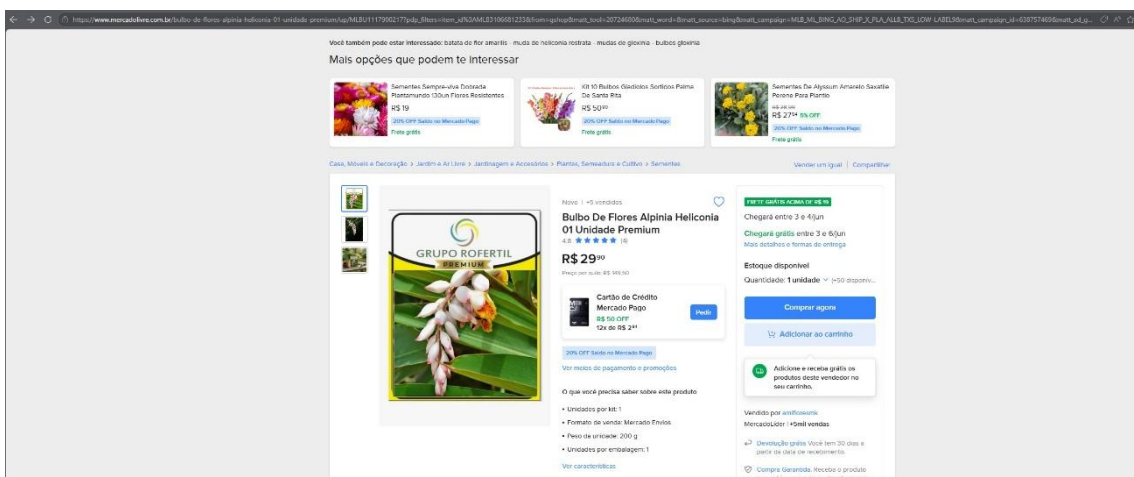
https://www.mercadolivre.com.br/bulbo-de-flores-alpinia-heliconia-01-unidade-premium/up/MLBU1117900217?pdp_filters=item_id%3AMLB3106081233&from=gshop&matt_tool=20724600&matt_word=&matt_source=bing&matt_campaign=MLB_ML_BING_AO_SHIP_X_PLA_ALLB_TXS_LOW-LABEL9&matt_campaign_id=639757469&matt_ad_g...

Você também pode estar interessado: batata de flor amarilis · muda de heliconia rostrata · mudas de gloxinia · bulbos gloxinia

Mais opções que podem te interessar

Sementes Sempre-viva Dourada Plantamundo 130un Flores Resistentes
R$ 19
20% OFF Saldo no Mercado Pago
Frete grátis

Kit 10 Bulbos Gladiolos Sortidos Palma De Santa Rita
R$ 50,00
20% OFF Saldo no Mercado Pago
Frete grátis

Sementes De Alyssum Amarelo Saxatile Perene Para Plantio
R$ 28,99
R$ 27,54 5% OFF
20% OFF Saldo no Mercado Pago
Frete grátis

Casa, Móveis e Decoração > Jardim e Ar Livre > Jardinagem e Acessórios > Plantas, Sementes e Cultivo > Sementes

Vender um igual | Compartilhar

GRUPO ROFERTIL
PREMIUM

Novo | +5 vendidos

Bulbo De Flores Alpinia Heliconia 01 Unidade Premium
4.8 ★★★★★ (4)

R$ 29,90
Preço por quilo: R$ 149,50

Cartão de Crédito Mercado Pago
R$ 50 OFF
12x de R$ 2,49
Pedir

20% OFF Saldo no Mercado Pago

Ver meios de pagamento e promoções

O que você precisa saber sobre este produto

• Unidades por kit: 1
• Formato de venda: Mercado Envios
• Peso da unidade: 200 g
• Unidades por embalagem: 1

Ver características

FRETE GRÁTIS ACIMA DE R$ 19
Chegará entre 3 e 4/jun

Chegará grátis entre 3 e 6/jun
Mais detalhes e formas de entrega

Estoque disponível

Quantidade: 1 unidade (+50 disponív...

Comprar agora

Adicionar ao carrinho

Adicione e receba grátis os produtos deste vendedor no seu carrinho.

Vendido por amflowezrk
MercadoLíder | +5mil vendas

Devolução grátis. Você tem 30 dias a partir da data de recebimento.

Compra Garantida. Receba o produto